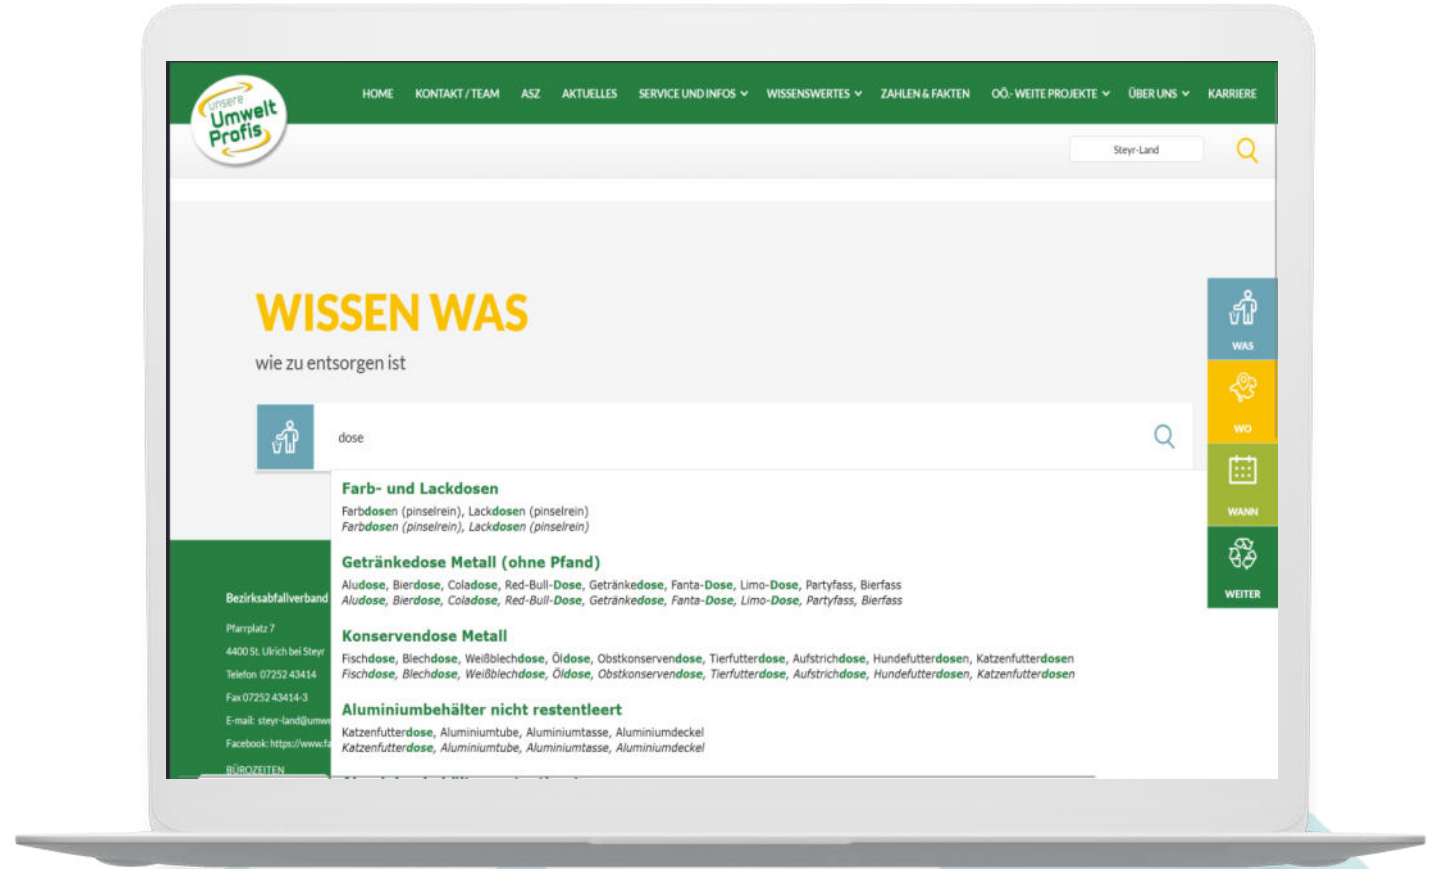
unsere Umwelt Profis

HOME KONTAKT / TEAM ASZ AKTUELLES SERVICE UND INFOS WISSENSWERTES ZAHLEN & FAKTEN OÖ.-WEITE PROJEKTE ÜBER UNS KARRIERE

Steyr-Land

WISSEN WAS
wie zu entsorgen ist

dose

Farb- und Lackdosen
Farbdosen (pinselrein), Lackdosen (pinselrein)
Farbdosen (pinselrein), Lackdosen (pinselrein)

Getränkedose Metall (ohne Pfand)
Aludose, Bierdose, Coladose, Red-Bull-Dose, Getränkedose, Fanta-Dose, Limo-Dose, Partyfass, Bierfass
Aludose, Bierdose, Coladose, Red-Bull-Dose, Getränkedose, Fanta-Dose, Limo-Dose, Partyfass, Bierfass

Konservendose Metall
Fischdose, Blechdose, Weißblechdose, Öldose, Obstkonservendose, Tierfutterdose, Aufstrichdose, Hundefutterdosen, Katzenfutterdosen
Fischdose, Blechdose, Weißblechdose, Öldose, Obstkonservendose, Tierfutterdose, Aufstrichdose, Hundefutterdosen, Katzenfutterdosen

Aluminiumbehälter nicht restentleert
Katzenfutterdose, Aluminiumtube, Aluminiumtasse, Aluminiumdeckel
Katzenfutterdose, Aluminiumtube, Aluminiumtasse, Aluminiumdeckel

Bezirksabfallverband
Pfarrplatz 7
4400 St. Ulrich bei Steyr
Telefon 07252 43414
Fax 07252 43414-3
E-mail: steyr-land@umw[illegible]
Facebook: https://www.f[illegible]
BÜROZEITEN

WAS
WO
WANN
WEITER